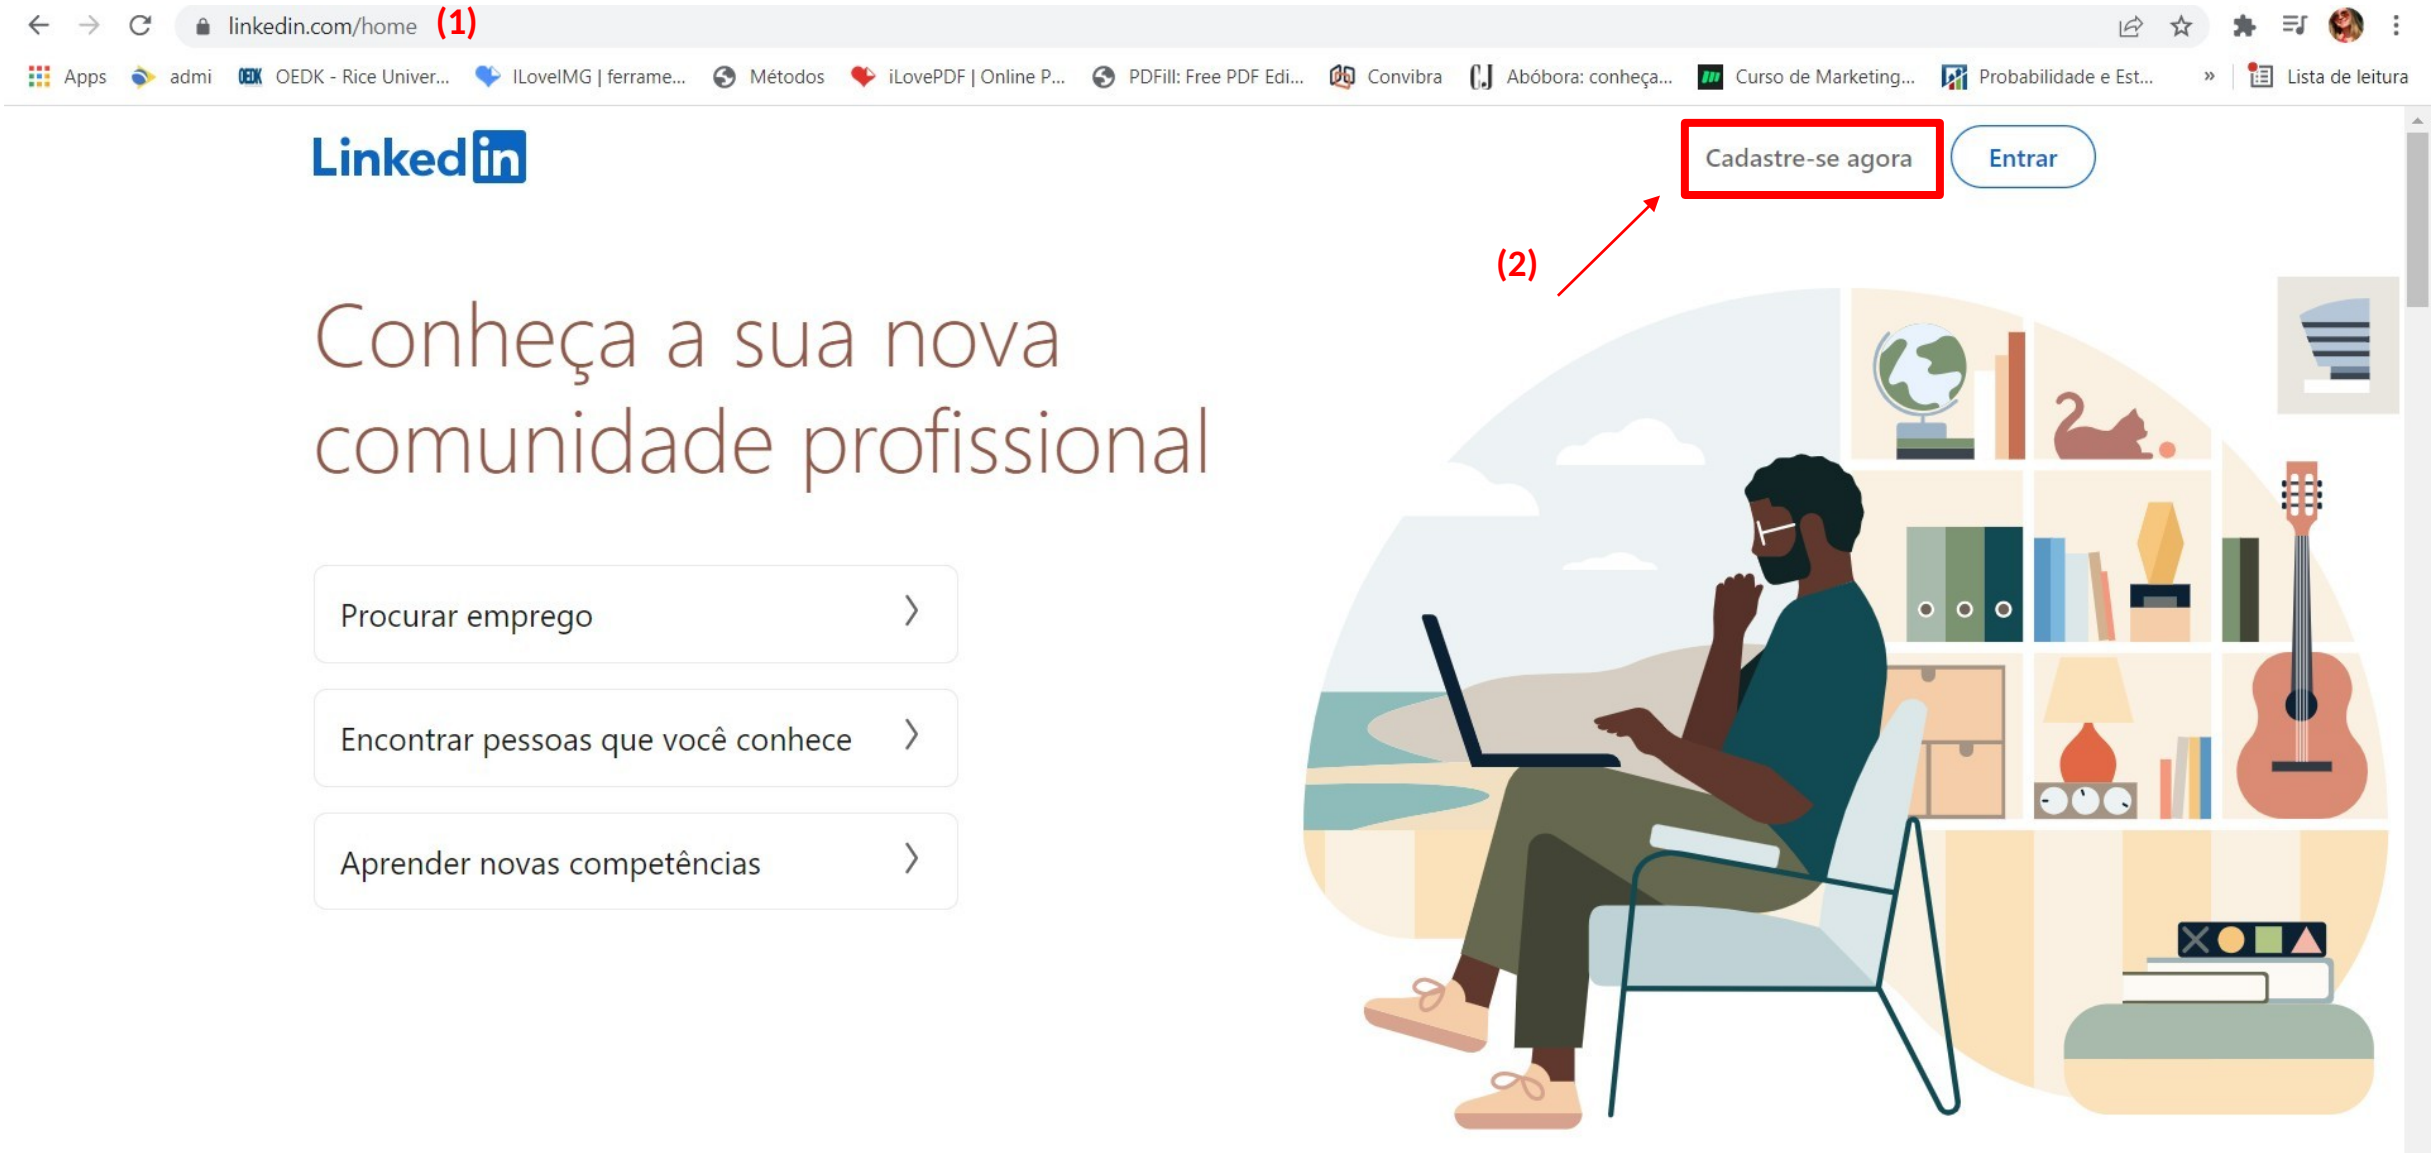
linkedin.com/home (1)

Apps admi OEDK - Rice Univer... ILoveIMG | ferrame... Métodos iLovePDF | Online P... PDFill: Free PDF Edi... Convibra Abóbora: conheça... Curso de Marketing... Probabilidade e Est... » Lista de leitura

Linked in

Cadastre-se agora Entrar

(2)

Conheça a sua nova comunidade profissional

Procurar emprego

Encontrar pessoas que você conhece

Aprender novas competências